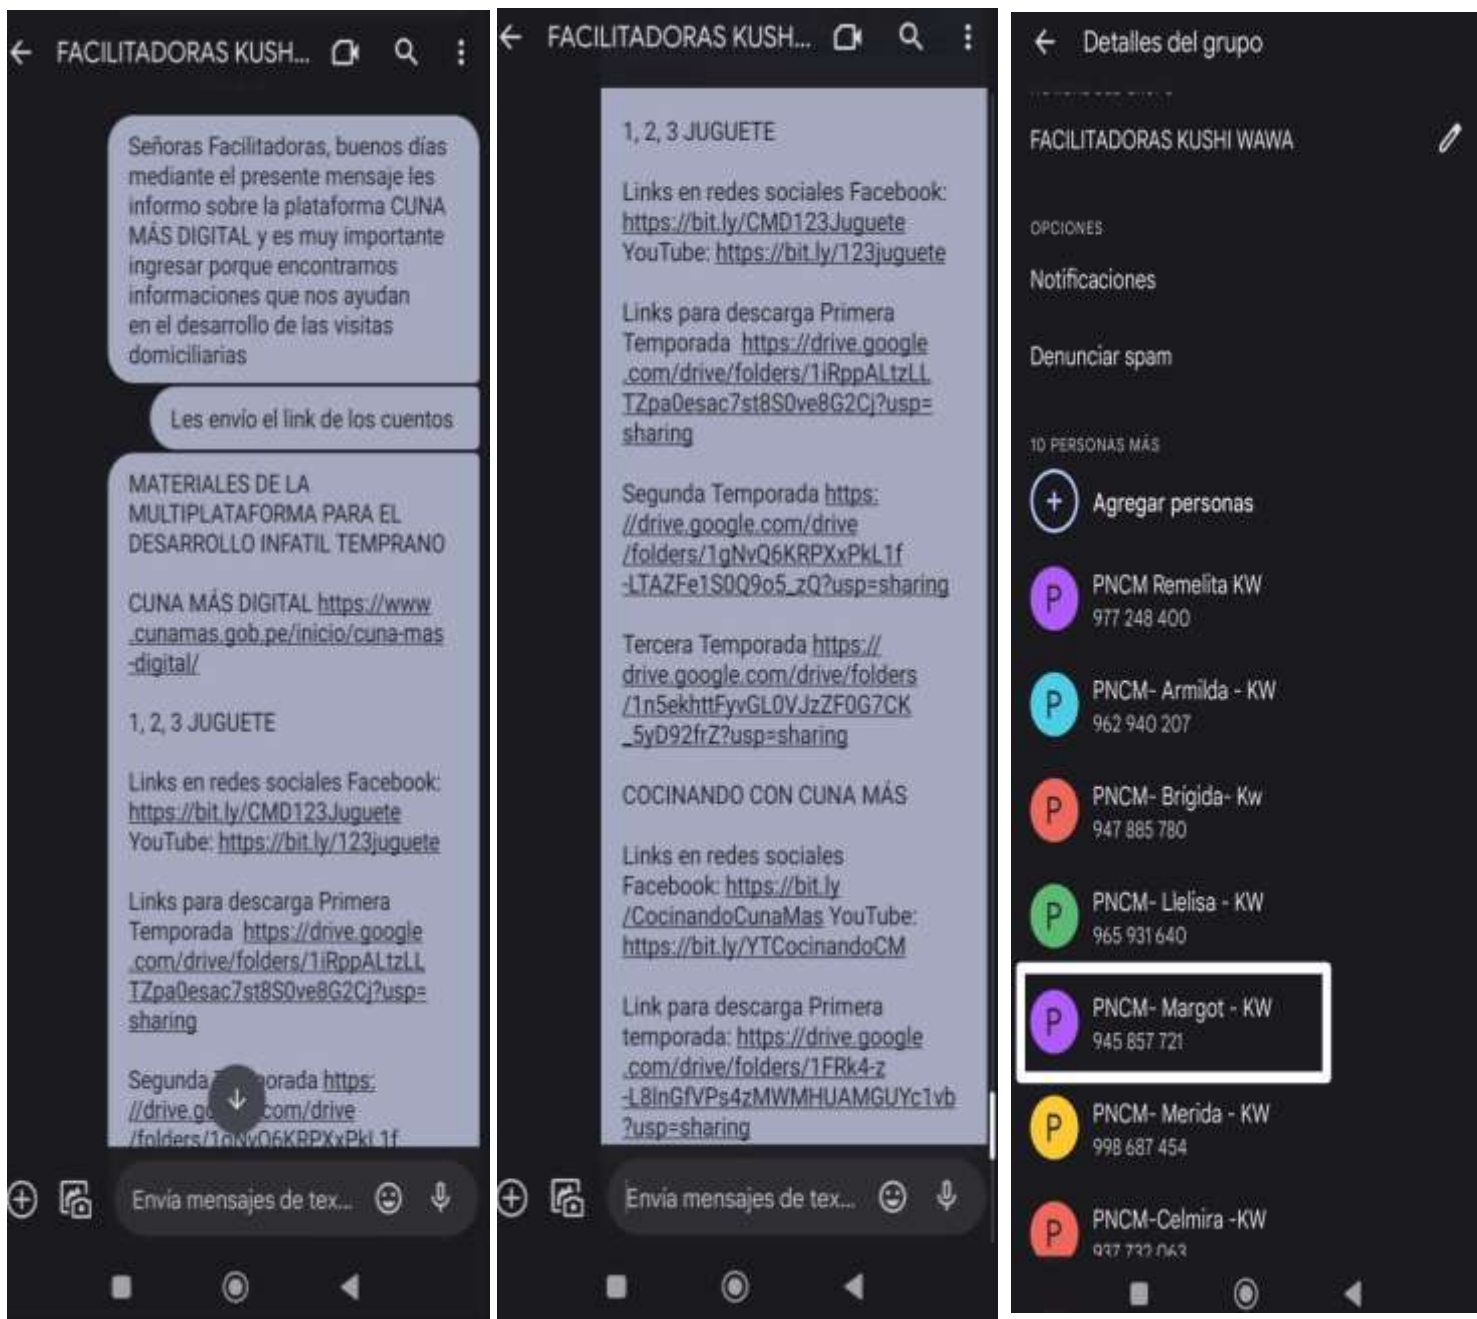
FACILITADORAS KUSH...

Señoras Facilitadoras, buenos días mediante el presente mensaje les informo sobre la plataforma CUNA MÁS DIGITAL y es muy importante ingresar porque encontramos informaciones que nos ayudan en el desarrollo de las visitas domiciliarias

Les envío el link de los cuentos

MATERIALES DE LA MULTIPLATAFORMA PARA EL DESARROLLO INFATIL TEMPRANO

CUNA MÁS DIGITAL https://www.cunamas.gob.pe/inicio/cuna-mas-digital/

1, 2, 3 JUGUETE

Links en redes sociales Facebook: https://bit.ly/CMD123Juguete YouTube: https://bit.ly/123juguete

Links para descarga Primera Temporada https://drive.google.com/drive/folders/1iRppALtzLLTZpa0esac7st8S0ve8G2Cj?usp=sharing

Segunda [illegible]orada https://drive.g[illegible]com/drive/folders/1gNvQ6KRPXxPkL1f

Envía mensajes de tex...

FACILITADORAS KUSH...

1, 2, 3 JUGUETE

Links en redes sociales Facebook: https://bit.ly/CMD123Juguete YouTube: https://bit.ly/123juguete

Links para descarga Primera Temporada https://drive.google.com/drive/folders/1iRppALtzLLTZpa0esac7st8S0ve8G2Cj?usp=sharing

Segunda Temporada https://drive.google.com/drive/folders/1gNvQ6KRPXxPkL1f-LTAZFe1S0Q9o5_zQ?usp=sharing

Tercera Temporada https://drive.google.com/drive/folders/1n5ekhttFyvGL0VJzZF0G7CK_5yD92frZ?usp=sharing

COCINANDO CON CUNA MÁS

Links en redes sociales Facebook: https://bit.ly/CocinandoCunaMas YouTube: https://bit.ly/YTCocinandoCM

Link para descarga Primera temporada: https://drive.google.com/drive/folders/1FRk4-z-L8InGfVPs4zMWMHUAMGUYc1vb?usp=sharing

Envía mensajes de tex...

Detalles del grupo

FACILITADORAS KUSHI WAWA

OPCIONES

Notificaciones

Denunciar spam

10 PERSONAS MÁS

Agregar personas

P PNCM Remelita KW 977 248 400

P PNCM- Armilda - KW 962 940 207

P PNCM- Brigida- Kw 947 885 780

P PNCM- Llelisa - KW 965 931 640

P PNCM- Margot - KW 945 857 721

P PNCM- Merida - KW 998 687 454

P PNCM-Celmira -KW 937 732 063